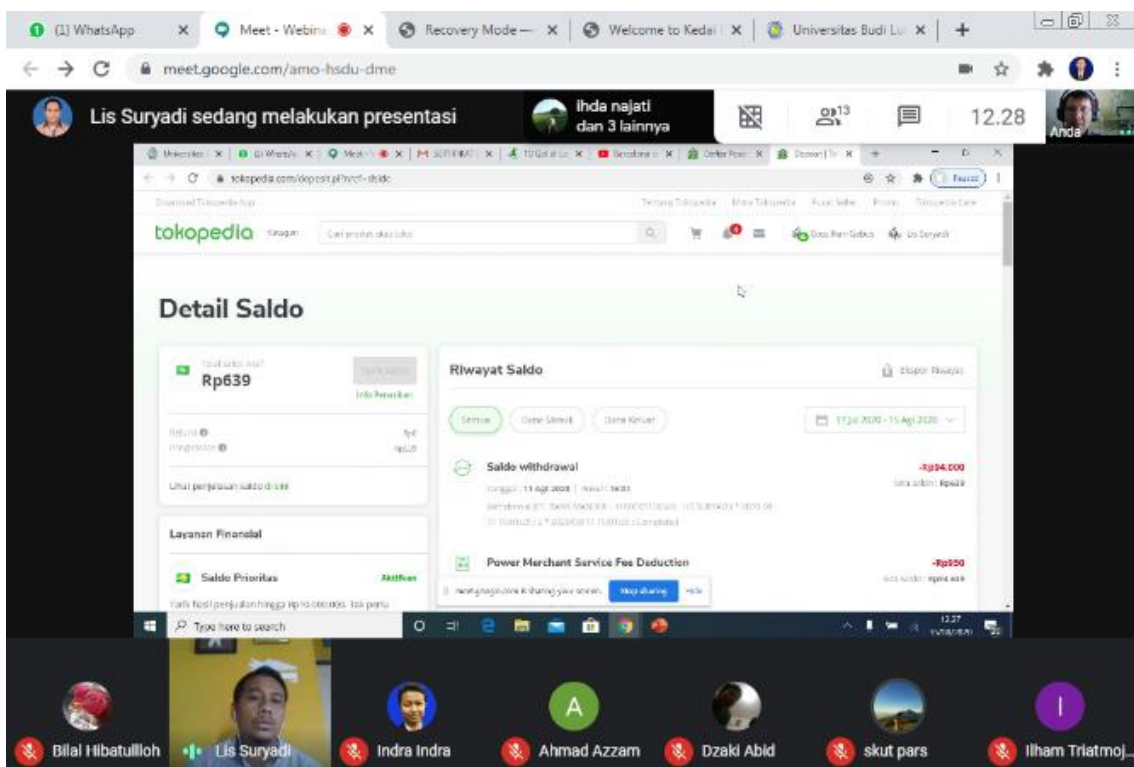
(1) WhatsApp | Meet - Webina | Recovery Mode — | Welcome to Kedai | Universitas Budi Lu

meet.google.com/amo-hsdu-dme

Lis Suryadi sedang melakukan presentasi

ihda najati dan 3 lainnya

13

12.28

Anda

tokopedia.com/deposit.pl?nref=dtlsldo

tokopedia

Detail Saldo

Rp639

Riwayat Saldo

Semua | Dana Masuk | Dana Keluar

17 Jul 2020 - 15 Agt 2020

Saldo withdrawal

-Rp34.000

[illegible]

Layanan Finansial

Power Merchant Service Fee Deduction

-Rp950

Saldo Prioritas

Aktifkan

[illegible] is sharing your screen. Stop sharing Hide

Type here to search

12.27

Bilal Hibatullloh | Lis Suryadi | Indra Indra | Ahmad Azzam | Dzaki Abid | skut pars | Ilham Triatmoj...